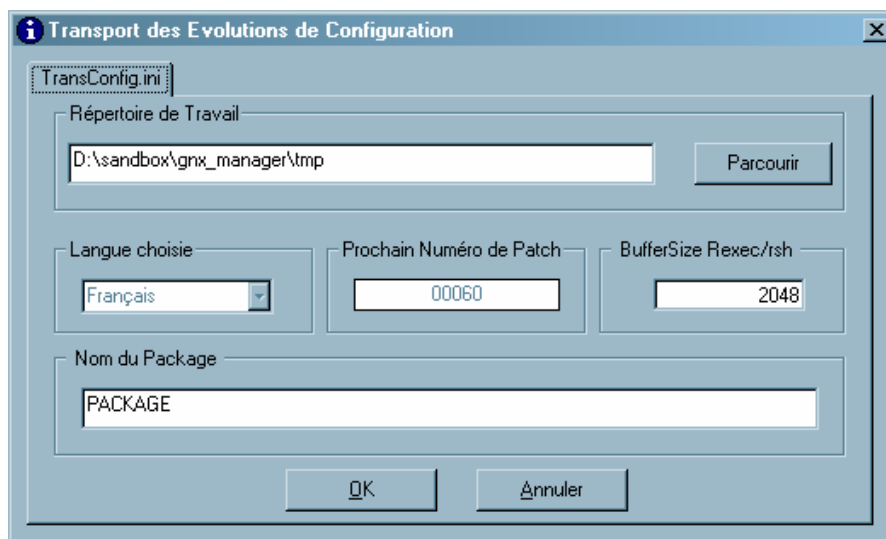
Transport des Evolutions de Configuration

TransConfig.ini

Répertoire de Travail

D:\sandbox\gnx_manager\tmp

Parcourir

Langue choisie

Français

Prochain Numéro de Patch

00060

BufferSize Rexec/rsh

2048

Nom du Package

PACKAGE

OK

Annuler